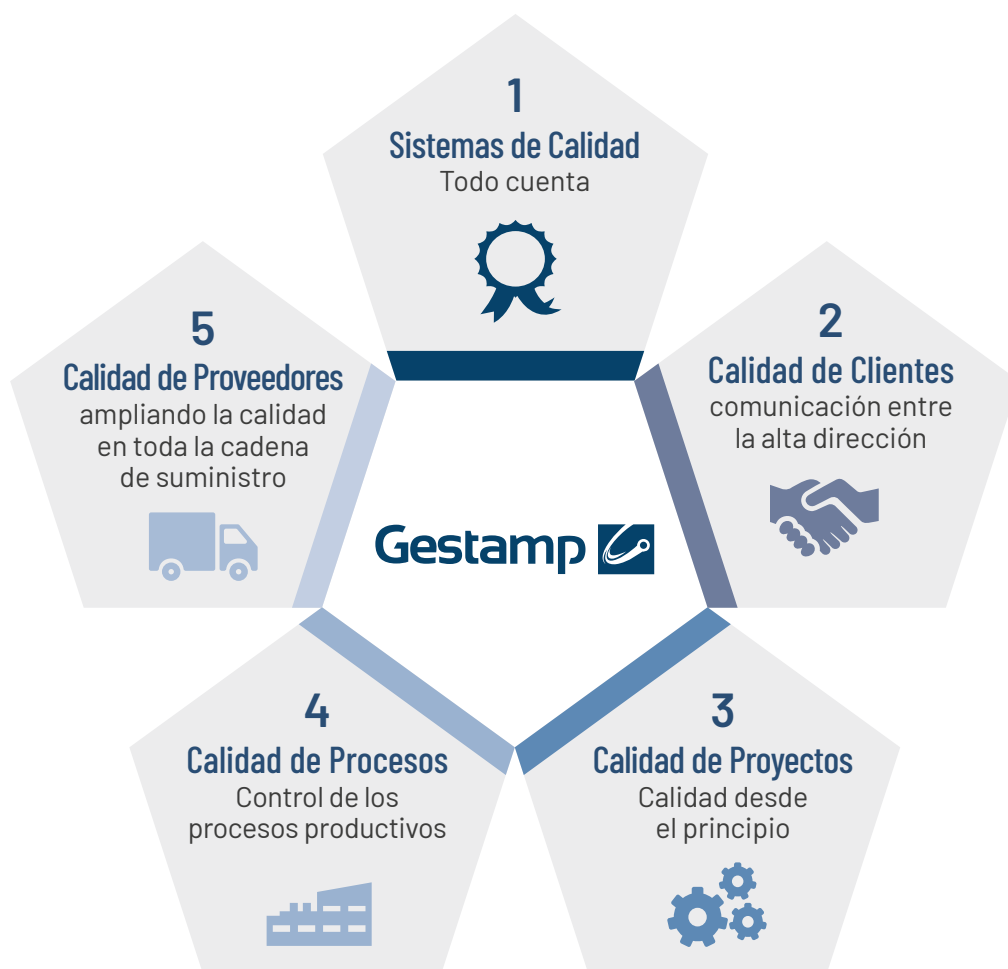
1
Sistemas de Calidad
Todo cuenta

2
Calidad de Clientes
comunicación entre la alta dirección

3
Calidad de Proyectos
Calidad desde el principio

4
Calidad de Procesos
Control de los procesos productivos

5
Calidad de Proveedores
ampliando la calidad en toda la cadena de suministro

Gestamp